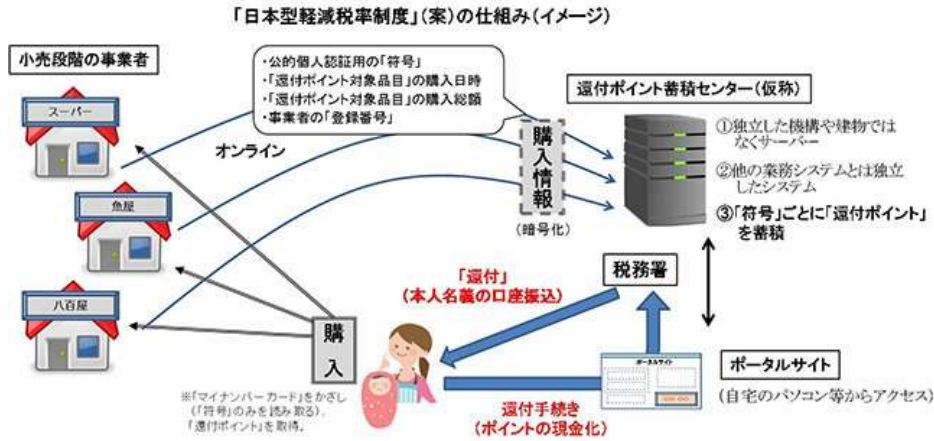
「日本型軽減税率制度」(案)の仕組み(イメージ)

小売段階の事業者

スーパー

魚屋

八百屋

・公的個人認証用の「符号」
・「還付ポイント対象品目」の購入日時
・「還付ポイント対象品目」の購入総額
・事業者の「登録番号」

オンライン

購入情報

(暗号化)

還付ポイント蓄積センター(仮称)

①独立した機構や建物ではなくサーバー

②他の業務システムとは独立したシステム

③「符号」ごとに「還付ポイント」を蓄積

税務署

「還付」
(本人名義の口座振込)

購入

※「マイナンバーカード」をかざし(「符号」のみを読み取る)、「還付ポイント」を取得。

還付手続き
(ポイントの現金化)

ポータルサイト

ポータルサイト

(自宅のパソコン等からアクセス)